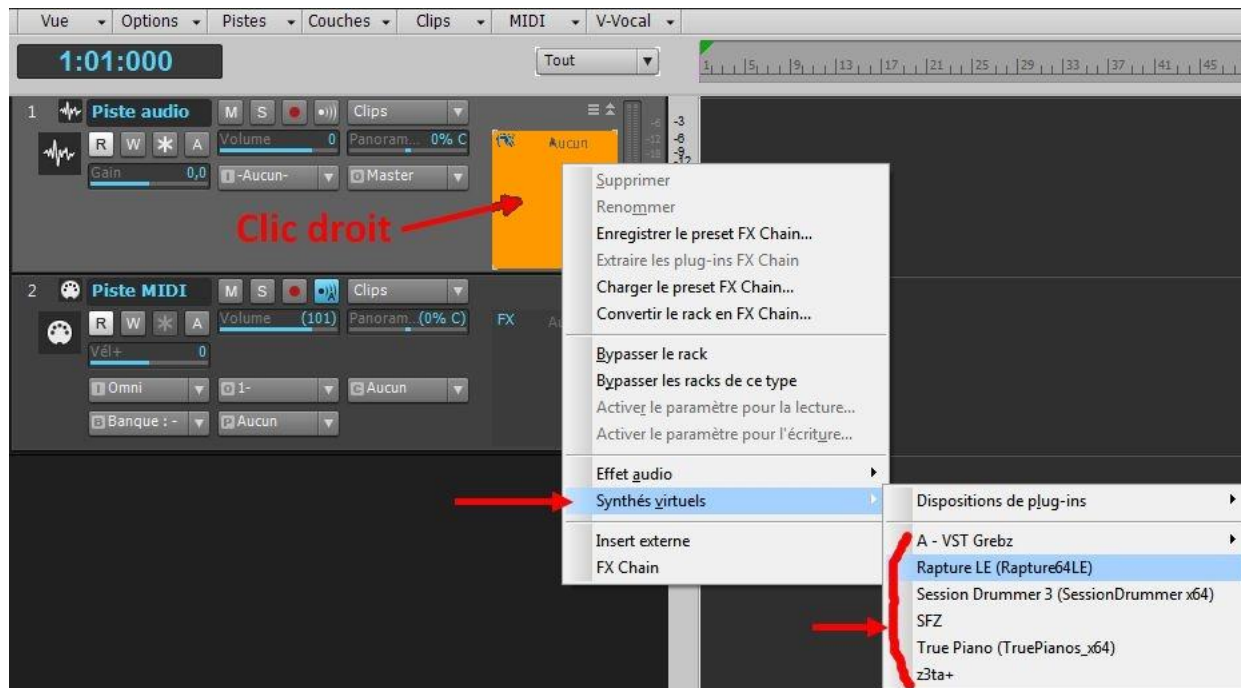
Vue Options Pistes Couches Clips MIDI V-Vocal

1:01:000

Tout

1 5 9 13 17 21 25 29 33 37 41 45

1 Piste audio M S Clips
R W A Volume 0 Panoram... 0% C
Gain 0,0 -Aucun- Master

FX Aucun

-3
-6
-9
-12

Clic droit

2 Piste MIDI M S Clips
R W A Volume (101) Panoram...(0% C)
Vél+ 0
Omni 1- Aucun
Banque : - Aucun

FX

Supprimer
Renommer
Enregistrer le preset FX Chain...
Extraire les plug-ins FX Chain
Charger le preset FX Chain...
Convertir le rack en FX Chain...

Bypasser le rack
Bypasser les racks de ce type
Activer le paramètre pour la lecture...
Activer le paramètre pour l'écriture...

Effet audio
Synthés virtuels

Insert externe
FX Chain

Dispositions de plug-ins

A - VST Grebz
Rapture LE (Rapture64LE)
Session Drummer 3 (SessionDrummer x64)
SFZ
True Piano (TruePianos_x64)
z3ta+